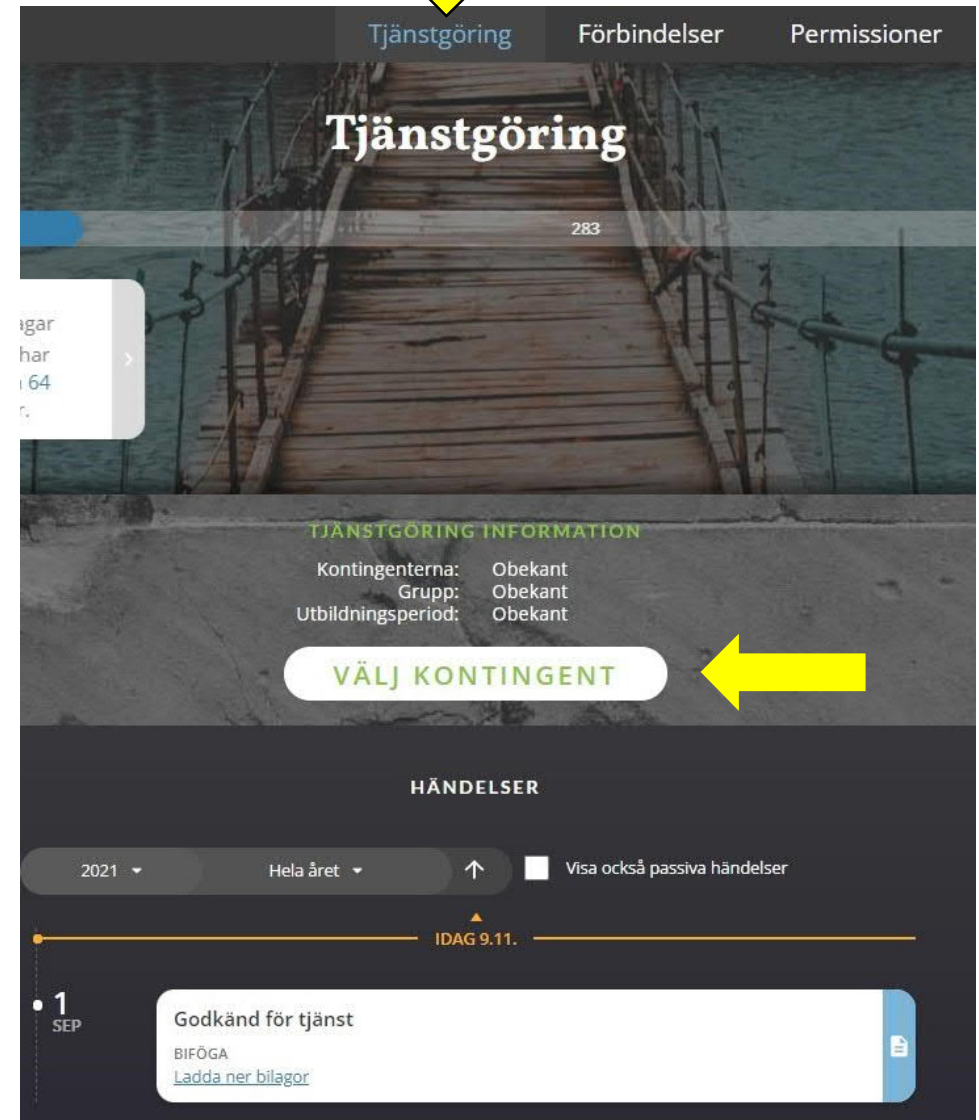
Tjänstgöring Förbindelser Permissioner

Tjänstgöring

283

agar
har
64
r.

TJÄNSTGÖRING INFORMATION
Kontingenterna: Obekant
Grupp: Obekant
Utbildningsperiod: Obekant

VÄLJ KONTINGENT

HÄNDELSER

2021 Hela året

Visa också passiva händelser

IDAG 9.11.

1 SEP

Godkänd för tjänst
BIFÖGA
Ladda ner bilagor